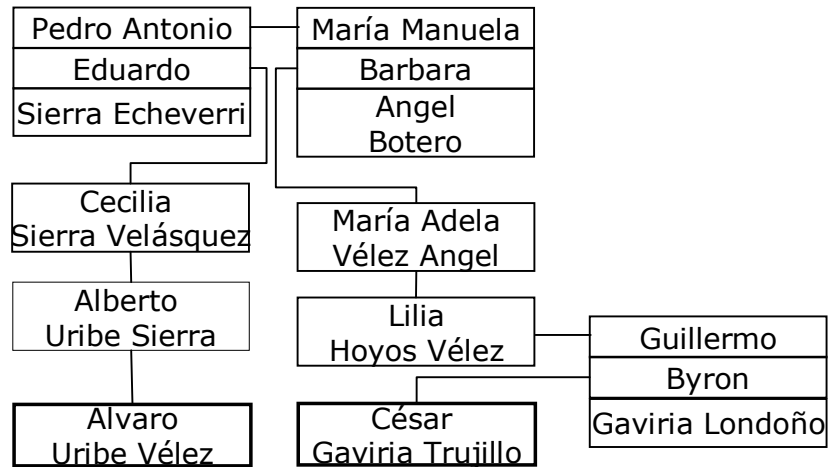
Pedro Antonio
Eduardo
Sierra Echeverri

María Manuela
Barbara
Angel
Botero

Cecilia
Sierra Velásquez

María Adela
Vélez Angel

Alberto
Uribe Sierra

Lilia
Hoyos Vélez

Guillermo
Byron
Gaviria Londoño

Alvaro
Uribe Vélez

César
Gaviria Trujillo